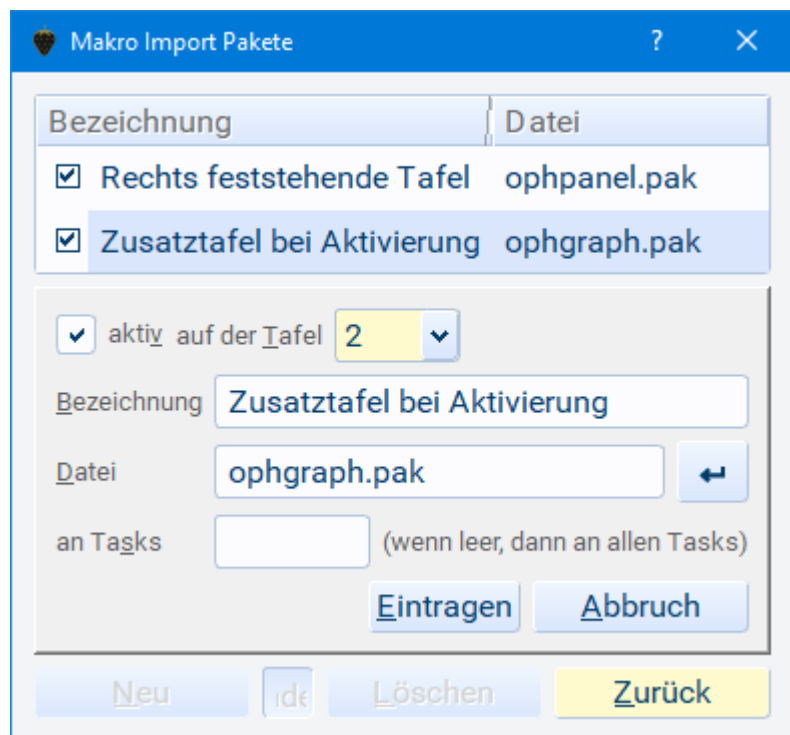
Makro Import Pakete ? ✕

| Bezeichnung | Datei |
|---|---|
| ☑ Rechts feststehende Tafel | ophpanel.pak |
| ☑ Zusatztafel bei Aktivierung | ophgraph.pak |

aktiv auf der Tafel 2

Bezeichnung Zusatztafel bei Aktivierung

Datei ophgraph.pak ↵

an Tasks (wenn leer, dann an allen Tasks)

Eintragen Abbruch

Neu ide Löschen Zurück